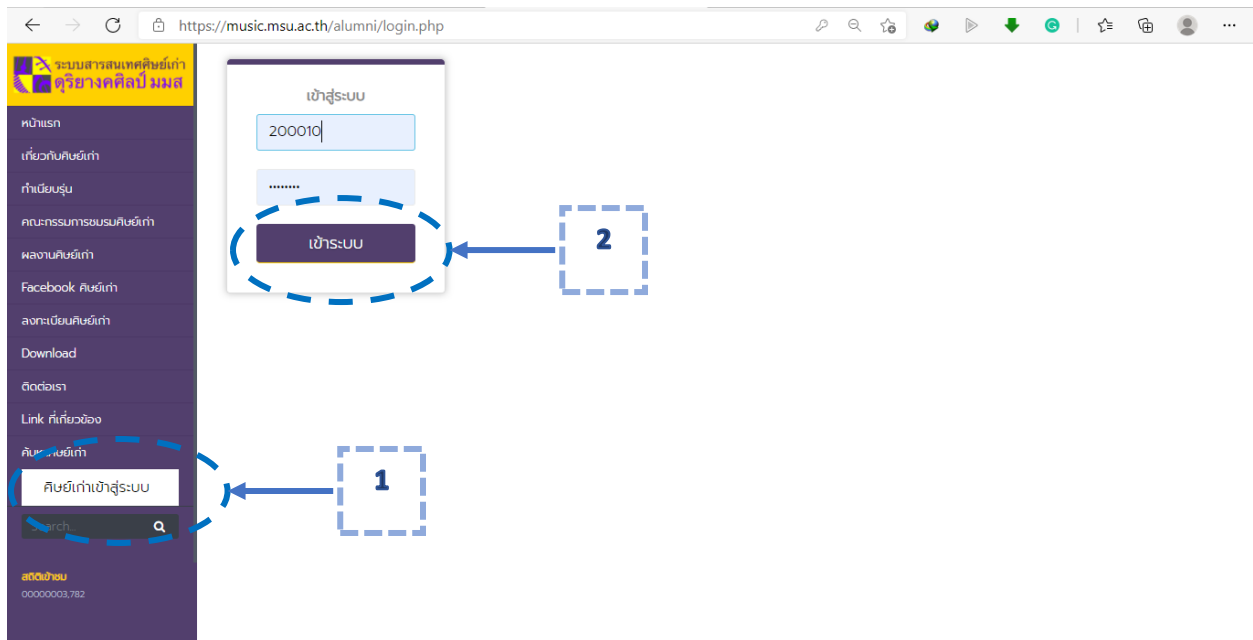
https://music.msu.ac.th/alumni/login.php

ระบบสารสนเทศศิษย์เก่า
ดุริยางคศิลป์ มมส

หน้าแรก
เกี่ยวกับศิษย์เก่า
ทำเนียบรุ่น
คณะกรรมการชมรมศิษย์เก่า
ผลงานศิษย์เก่า
Facebook ศิษย์เก่า
ลงทะเบียนศิษย์เก่า
Download
ติดต่อเรา
Link ที่เกี่ยวข้อง
ค้น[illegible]ษย์เก่า
ศิษย์เก่าเข้าสู่ระบบ
Search...

สถิติเข้าชม
00000003,782

เข้าสู่ระบบ
200010
••••••••
เข้าระบบ

2

1